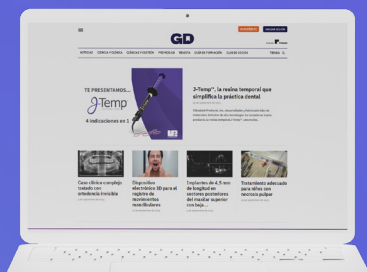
GD

TE PRESENTAMOS...
J-Temp
4 indicaciones en 1

J-Temp™, la reina temporal que simplifica la práctica dental

Caso clínico complejo tratado con ortodoncia invisible

Diagnóstico electrónico 3D para el registro de movimientos mandibulares

Implantes de 4,5 mm de longitud en sectores posteriores del maxilar superior con baja ...

Tratamiento adecuado para niños con necrosis pulpar